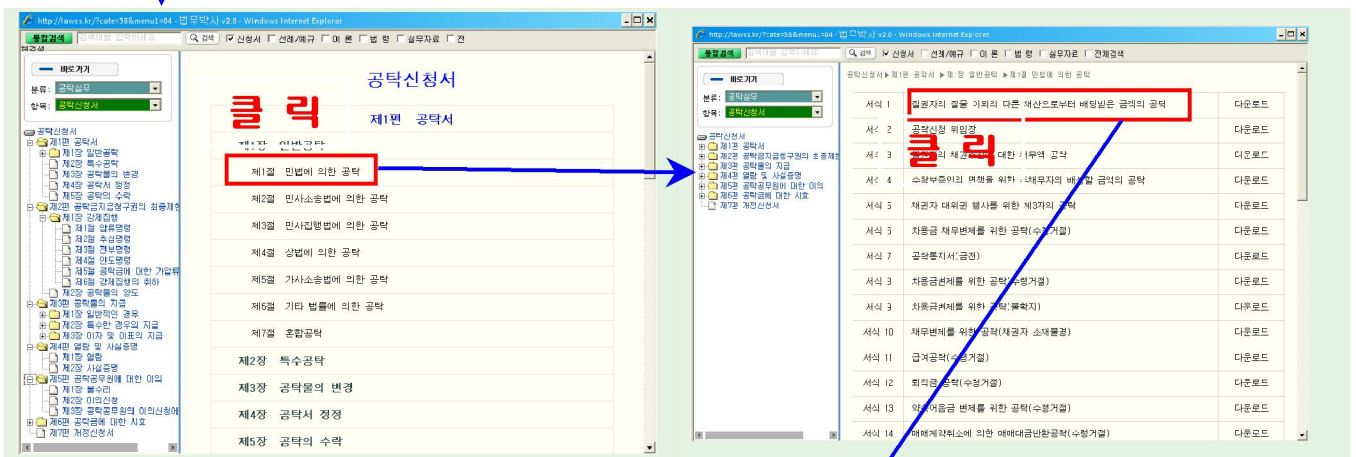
http://lawss.kr/?cate=38&menu1=04 - 법무박사 v2.0 - Windows Internet Explorer

통합검색 검색어를 입력하세요 검색 신청서 선례/예규 이론 법령 실무자료 전

바로가기
분류: 공탁실무
항목: 공탁신청서

공탁신청서
제1편 공탁서
제1장 일반공탁
제2장 특수공탁
제3장 공탁물의 변경
제4장 공탁서 정정
제5장 공탁의 수락
제2편 공탁금지급청구권의 최종제한
제1장 강제집행
제1절 압류명령
제2절 추심명령
제3절 전부명령
제4절 인도명령
제5절 공탁금에 대한 가압류
제6절 강제집행의 취하
제2장 공탁물의 양도
제3편 공탁물의 지급
제1장 일반적인 경우
제2장 특수한 경우의 지급
제3장 이자 및 이표의 지급
제4편 열람 및 사실증명
제1장 열람
제2장 사실증명
제5편 공탁공무원에 대한 이의
제1장 불수리
제2장 이의신청
제3장 공탁공무원의 이의신청에
제6편 공탁금에 대한 시효
제7편 거정신청서

공탁신청서

클릭

제1편 공탁서

제1장 일반공탁
제1절 민법에 의한 공탁
제2절 민사소송법에 의한 공탁
제3절 민사집행법에 의한 공탁
제4절 상법에 의한 공탁
제5절 가사소송법에 의한 공탁
제6절 기타 법률에 의한 공탁
제7절 혼합공탁
제2장 특수공탁
제3장 공탁물의 변경
제4장 공탁서 정정
제5장 공탁의 수락

http://lawss.kr/?cate=38&menu...=04 - 법무박사 v2.0 - Windows Internet Explorer

통합검색 검색어를 입력하세요 검색 신청서 선례/예규 이론 법령 실무자료 전체검색

바로가기
분류: 공탁실무
항목: 공탁신청서

공탁신청서
제1편 공탁서
제2편 공탁금지급청구권의 최종제한
제3편 공탁물의 지급
제4편 열람 및 사실증명
제5편 공탁공무원에 대한 이의
제6편 공탁금에 대한 시효
제7편 거정신청서

공탁신청서 ▶ 제1편 공탁서 ▶ 제1장 일반공탁 ▶ 제1절 민법에 의한 공탁

클릭

| 서식 1 | 질권자의 질물 이외의 다른 재산으로부터 배당받은 금액의 공탁 | 다운로드 |
|---|---|---|
| 서식 2 | 공탁신청 위임장 | 다운로드 |
| 서식 3 | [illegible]의 채권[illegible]에 대한 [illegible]무액 공탁 | 다운로드 |
| 서식 4 | 수령부증인의 면책을 위하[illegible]채무자의 배당할 금액의 공탁 | 다운로드 |
| 서식 5 | 채권자 대위권 행사를 위한 제3자의 공탁 | 다운로드 |
| 서식 6 | 차용금 채무변제를 위한 공탁(수령거절) | 다운로드 |
| 서식 7 | 공탁통지서(금전) | 다운로드 |
| 서식 8 | 차용금채제를 위한 공탁(수령거절) | 다운로드 |
| 서식 9 | 차용금채제를 위한 공탁(불확지) | 다운로드 |
| 서식 10 | 채무변제를 위한 공탁(채권자 소재불명) | 다운로드 |
| 서식 11 | 급여공탁(수령거절) | 다운로드 |
| 서식 12 | 퇴직금 공탁(수령거절) | 다운로드 |
| 서식 13 | 약속어음금 변제를 위한 공탁(수령거절) | 다운로드 |
| 서식 14 | 매매계약취소에 의한 매매대금반환공탁(수령거절) | 다운로드 |